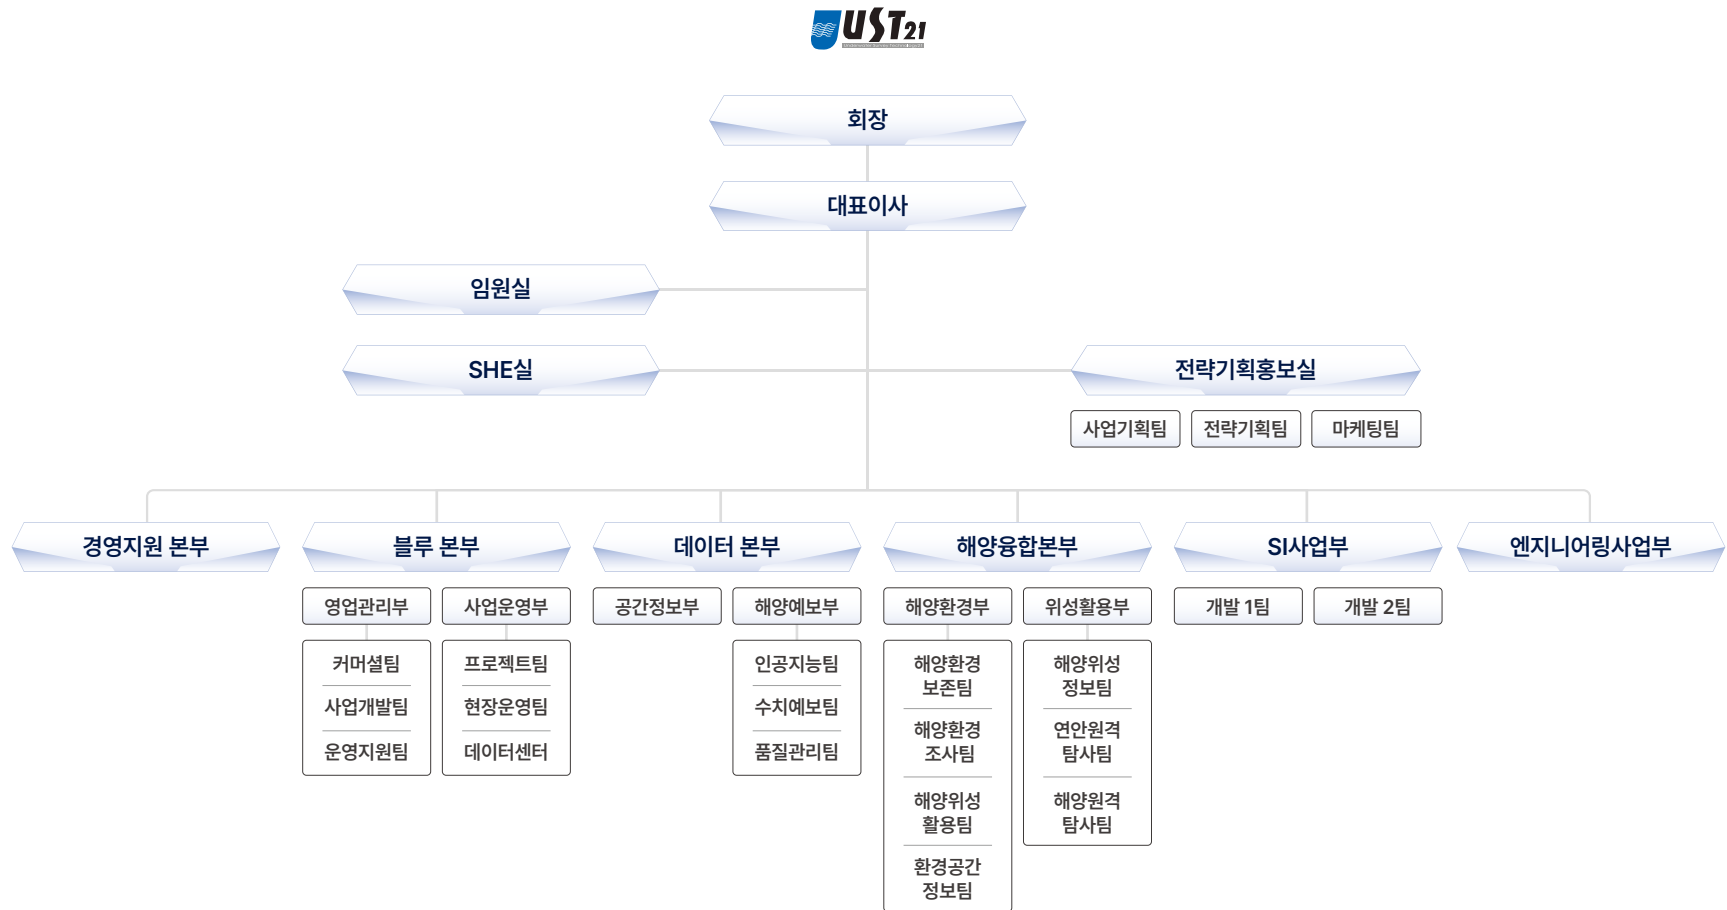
UST21

회장

대표이사

임원실

SHE실

전략기획홍보실

사업기획팀

전략기획팀

마케팅팀

경영지원 본부

블루 본부

영업관리부

커머셜팀

사업개발팀

운영지원팀

사업운영부

프로젝트팀

현장운영팀

데이터센터

데이터 본부

공간정보부

해양예보부

인공지능팀

수치예보팀

품질관리팀

해양융합본부

해양환경부

해양환경 보존팀

해양환경 조사팀

해양위성 활용팀

환경공간 정보팀

위성활용부

해양위성 정보팀

연안원격 탐사팀

해양원격 탐사팀

SI사업부

개발 1팀

개발 2팀

엔지니어링사업부